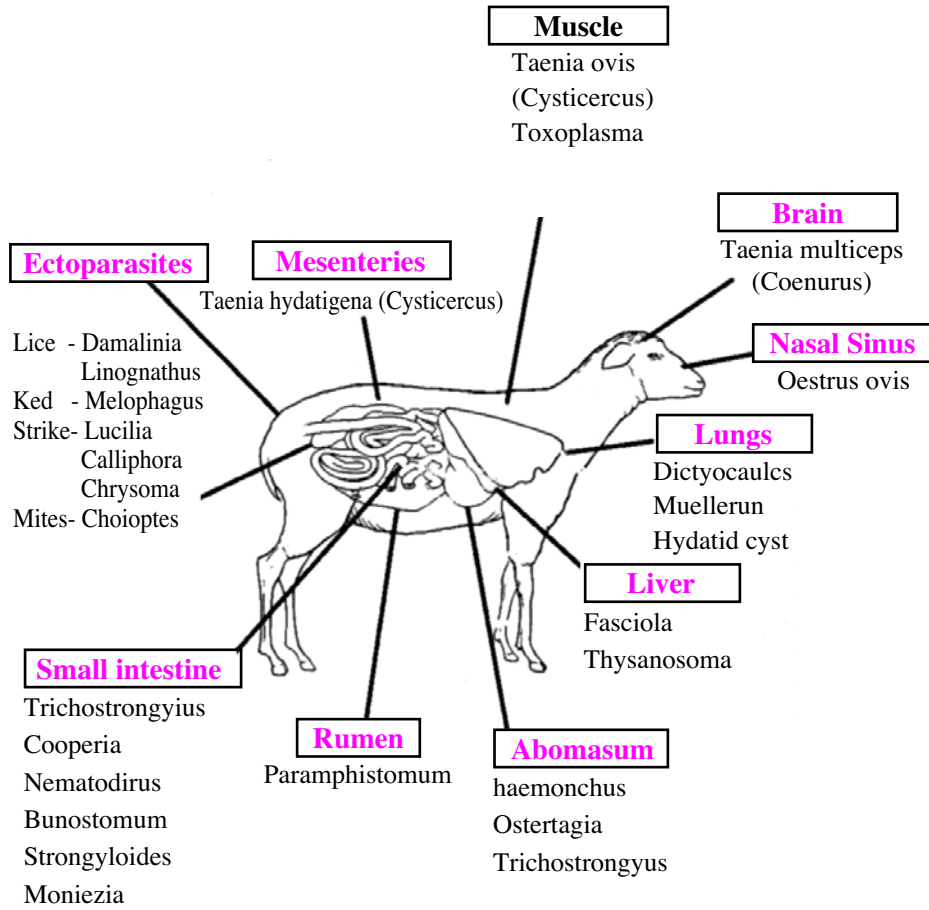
Muscle
Taenia ovis
(Cysticercus)
Toxoplasma

Brain
Taenia multiceps
(Coenurus)

Ectoparasites
Lice - Damalinia
Linognathus
Ked - Melophagus
Strike- Lucilia
Calliphora
Chrysoma
Mites- Choioptes

Mesenteries
Taenia hydatigena (Cysticercus)

Nasal Sinus
Oestrus ovis

Lungs
Dictyocaulcs
Muellerun
Hydatid cyst

Liver
Fasciola
Thysanosoma

Small intestine
Trichostrongyius
Cooperia
Nematodirus
Bunostomum
Strongyloides
Moniezia

Rumen
Paramphistomum

Abomasum
haemonchus
Ostertagia
Trichostrongyus